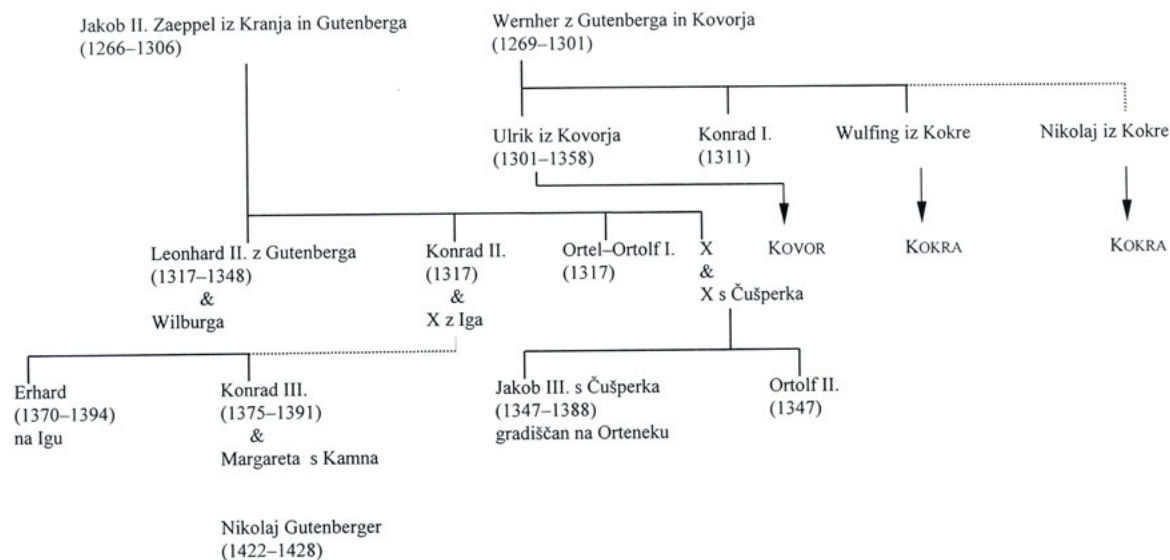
Jakob II. Zaeppel iz Kranja in Gutenberga
(1266–1306)

Wernher z Gutenberga in Kovorja
(1269–1301)

Ulrik iz Kovorja
(1301–1358)

Konrad I.
(1311)

Wulfing iz Kokre

Nikolaj iz Kokre

KOVOR

KOKRA

KOKRA

Leonhard II. z Gutenberga
(1317–1348)
&
Wilburga

Konrad II.
(1317)
&
X z Iga

Ortel–Ortolf I.
(1317)

X
&
X s Čušperka

Erhard
(1370–1394)
na Igu

Konrad III.
(1375–1391)
&
Margareta s Kamna

Jakob III. s Čušperka
(1347–1388)
gradiščan na Orteneku

Ortolf II.
(1347)

Nikolaj Gutenberger
(1422–1428)